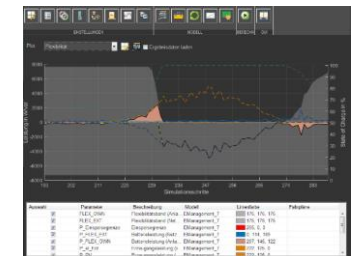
EINSTELLUNGEN MODELL BERECHN. EXP.

Plot: Flexibilität  Ergebnisdaten laden

Leistung in kW
State of Charge in %

Simulationsschritte

| Auswahl | Parameter | Beschreibung | Modell | Linienfarbe | Farbpalette |
|---|---|---|---|---|---|
| ☑ | FLEX_DWN | Flexibilitätsband (Arbe... | Elflanagement_1 | 175, 175, 175 | |
| ☑ | FLEX_EXT | Flexibilitätsband (Arbe... | Elflanagement_1 | 175, 175, 175 | |
| ☑ | P_Speichergrenze | Speichergrenze | Elflanagement_1 | 255, 0, 0 | |
| ☑ | P_FLEX_EXT | Reflexband (Arbeit ... | Elflanagement_1 | 0, 118, 189 | |
| ☑ | P_FLEX_DWN | Batterieleistung (Arb... | Elflanagement_1 | 247, 145, 122 | |
| ☑ | P_el_hh | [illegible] | Elflanagement_1 | 247, 316, 0 | |
| ☑ | P_PV | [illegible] | Elflanagement_1 | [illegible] | |